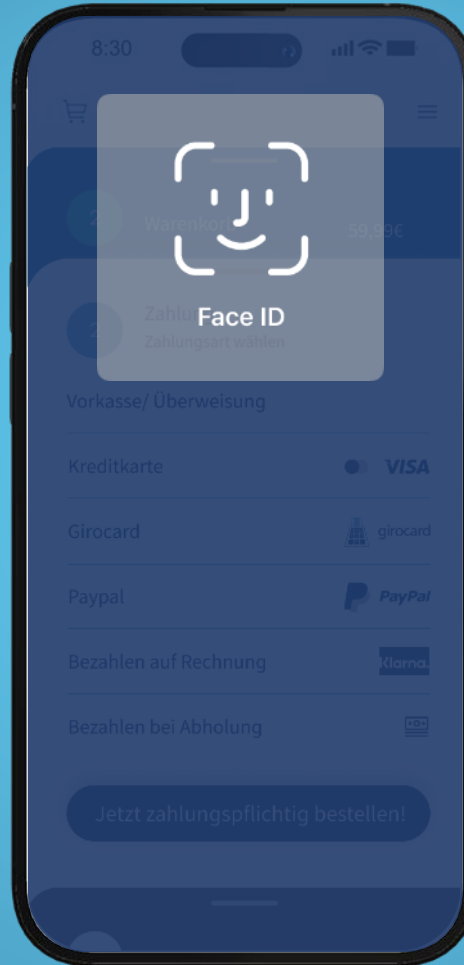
8:30

Face ID

2 Warenkorb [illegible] 59,99€

2 Zahlung
Zahlungsart wählen

Vorkasse/ Überweisung

Kreditkarte VISA

Girocard girocard

Paypal PayPal

Bezahlen auf Rechnung Klarna.

Bezahlen bei Abholung

Jetzt zahlungspflichtig bestellen!